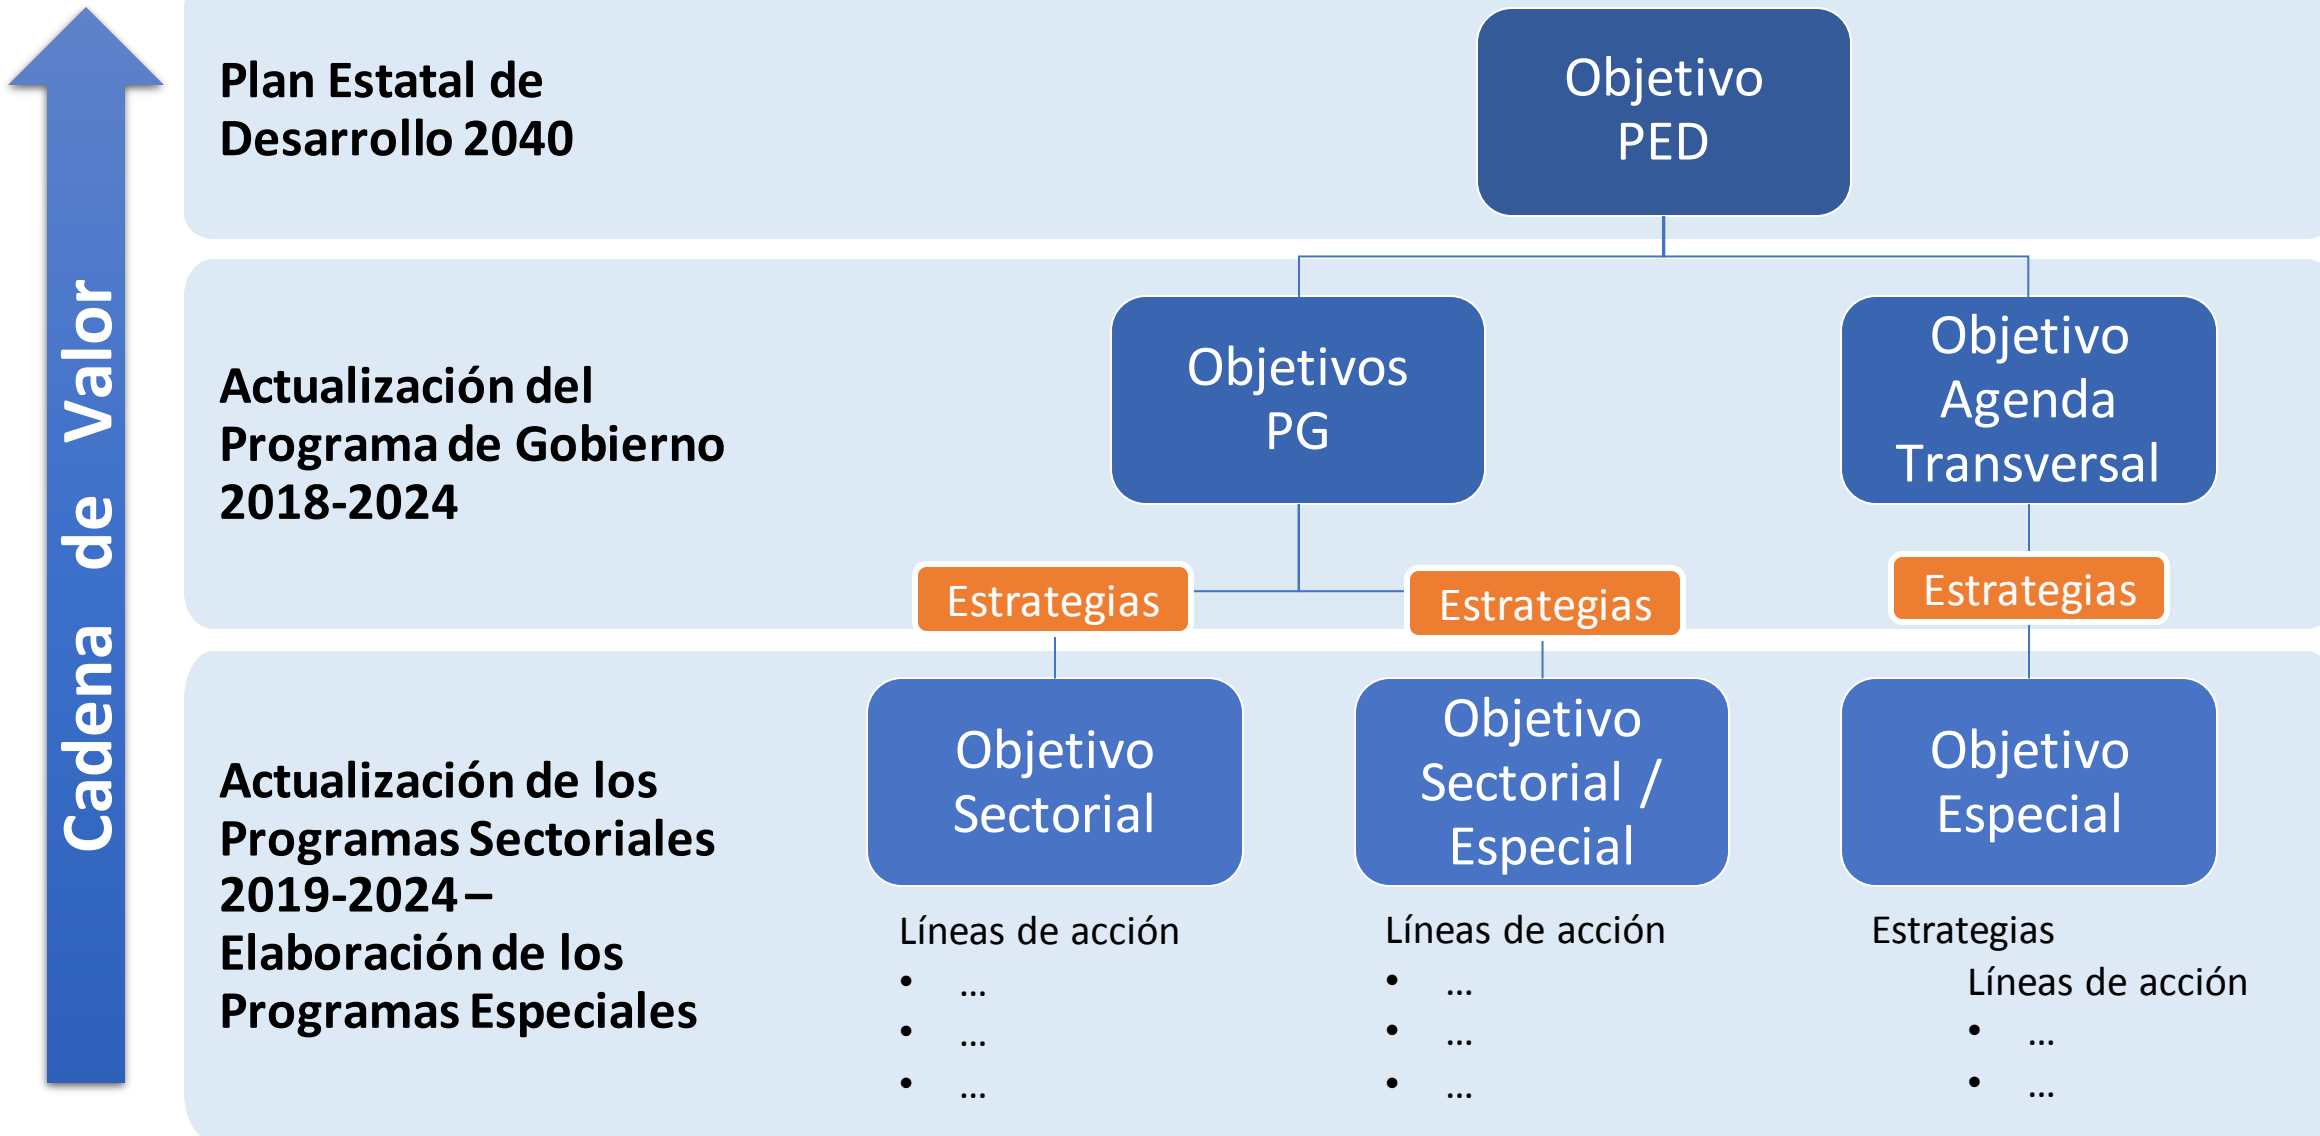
Cadena de Valor

Plan Estatal de Desarrollo 2040

Objetivo PED

Actualización del Programa de Gobierno 2018-2024

Objetivos PG

Objetivo Agenda Transversal

Estrategias

Estrategias

Estrategias

Actualización de los Programas Sectoriales 2019-2024 – Elaboración de los Programas Especiales

Objetivo Sectorial

Objetivo Sectorial / Especial

Objetivo Especial

Líneas de acción
- …
- …
- …

Líneas de acción
- …
- …
- …

Estrategias
Líneas de acción
- …
- …